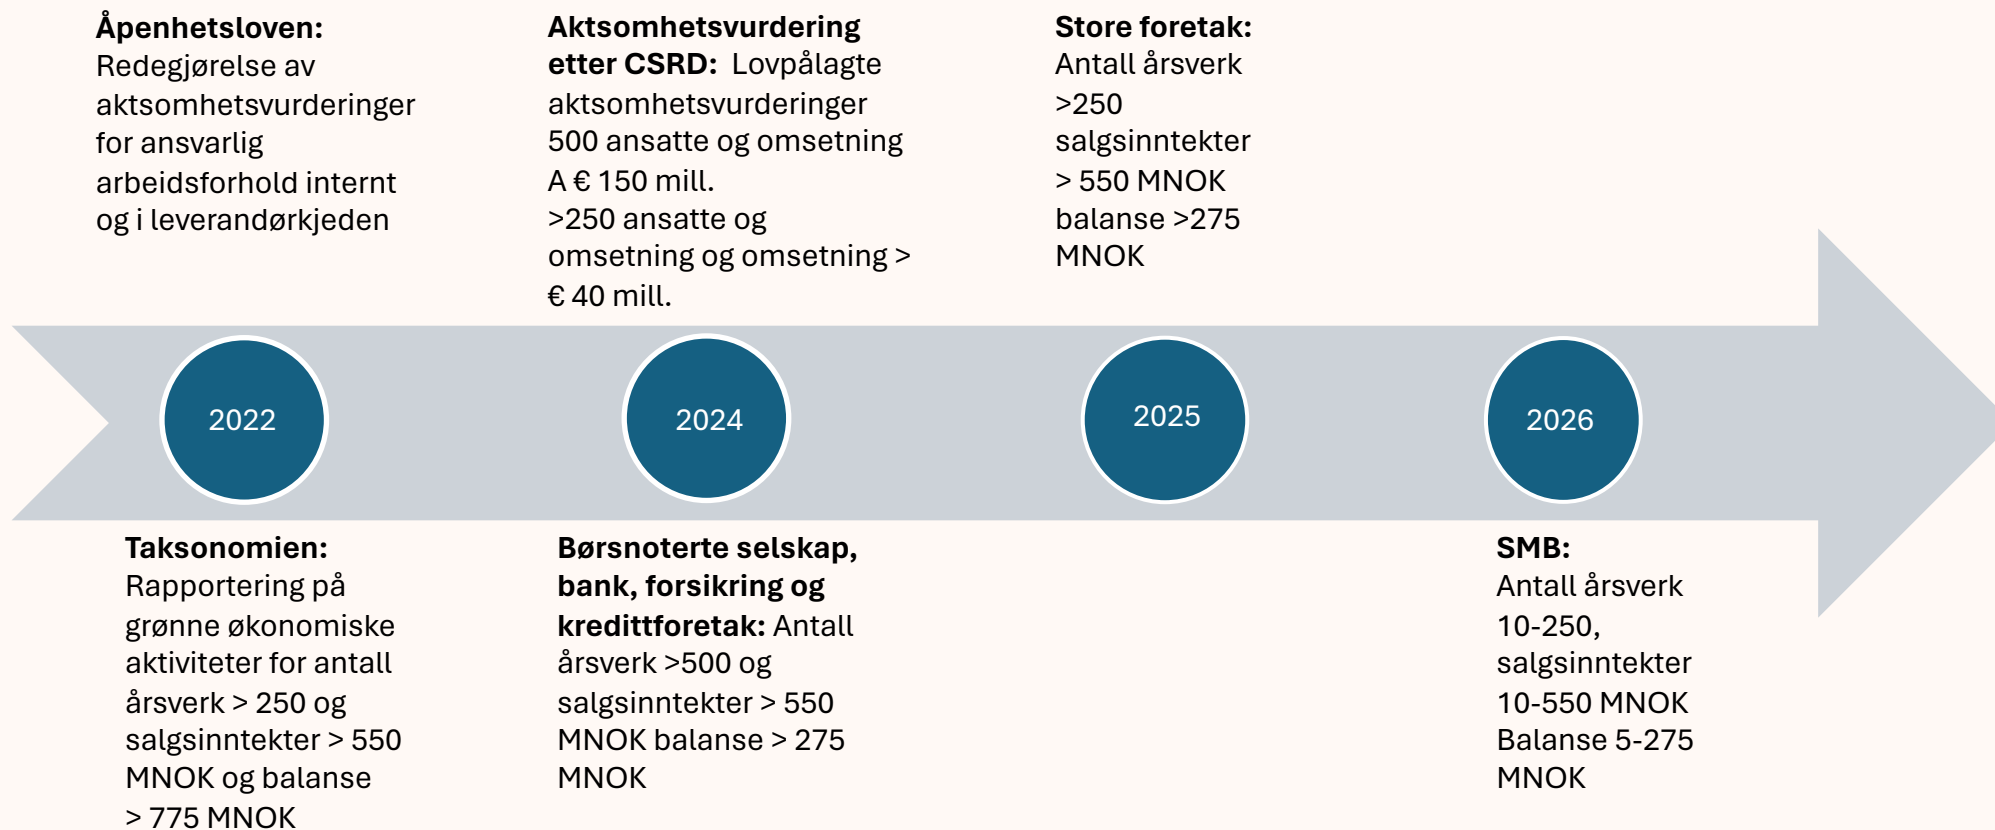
**Åpenhetsloven:** Redegjørelse av aktsomhetsvurderinger for ansvarlig arbeidsforhold internt og i leverandørkjeden

**Aktsomhetsvurdering etter CSRD:** Lovpålagte aktsomhetsvurderinger 500 ansatte og omsetning A € 150 mill. >250 ansatte og omsetning og omsetning > € 40 mill.

**Store foretak:** Antall årsverk >250 salgsinntekter > 550 MNOK balanse >275 MNOK

2022

2024

2025

2026

**Taksonomien:** Rapportering på grønne økonomiske aktiviteter for antall årsverk > 250 og salgsinntekter > 550 MNOK og balanse > 775 MNOK

**Børsnoterte selskap, bank, forsikring og kredittforetak:** Antall årsverk >500 og salgsinntekter > 550 MNOK balanse > 275 MNOK

**SMB:** Antall årsverk 10-250, salgsinntekter 10-550 MNOK Balanse 5-275 MNOK